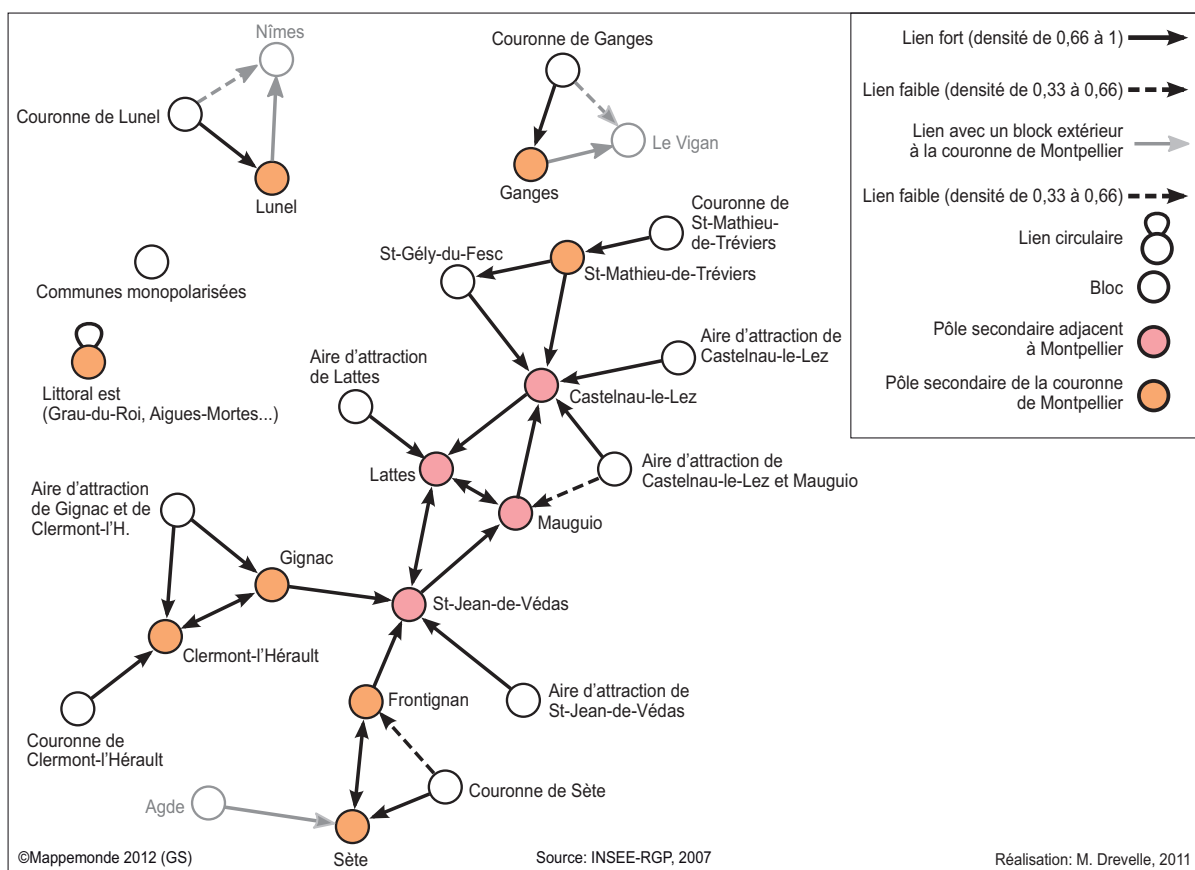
Nîmes

Couronne de Lunel

Lunel

Couronne de Ganges

Ganges

Le Vigan

Lien fort (densité de 0,66 à 1)

Lien faible (densité de 0,33 à 0,66)

Lien avec un block extérieur à la couronne de Montpellier

Lien faible (densité de 0,33 à 0,66)

Lien circulaire

Bloc

Pôle secondaire adjacent à Montpellier

Pôle secondaire de la couronne de Montpellier

Communes monopolarisées

Littoral est (Grau-du-Roi, Aigues-Mortes...)

Couronne de St-Mathieu-de-Tréviers

St-Gély-du-Fesc

St-Mathieu-de-Tréviers

Aire d'attraction de Castelnau-le-Lez

Aire d'attraction de Lattes

Castelnau-le-Lez

Lattes

Aire d'attraction de Castelnau-le-Lez et Mauguio

Mauguio

Aire d'attraction de Gignac et de Clermont-l'H.

Gignac

St-Jean-de-Védas

Clermont-l'Hérault

Frontignan

Aire d'attraction de St-Jean-de-Védas

Couronne de Clermont-l'Hérault

Couronne de Sète

Agde

Sète

©Mappemonde 2012 (GS)

Source: INSEE-RGP, 2007

Réalisation: M. Drevelle, 2011